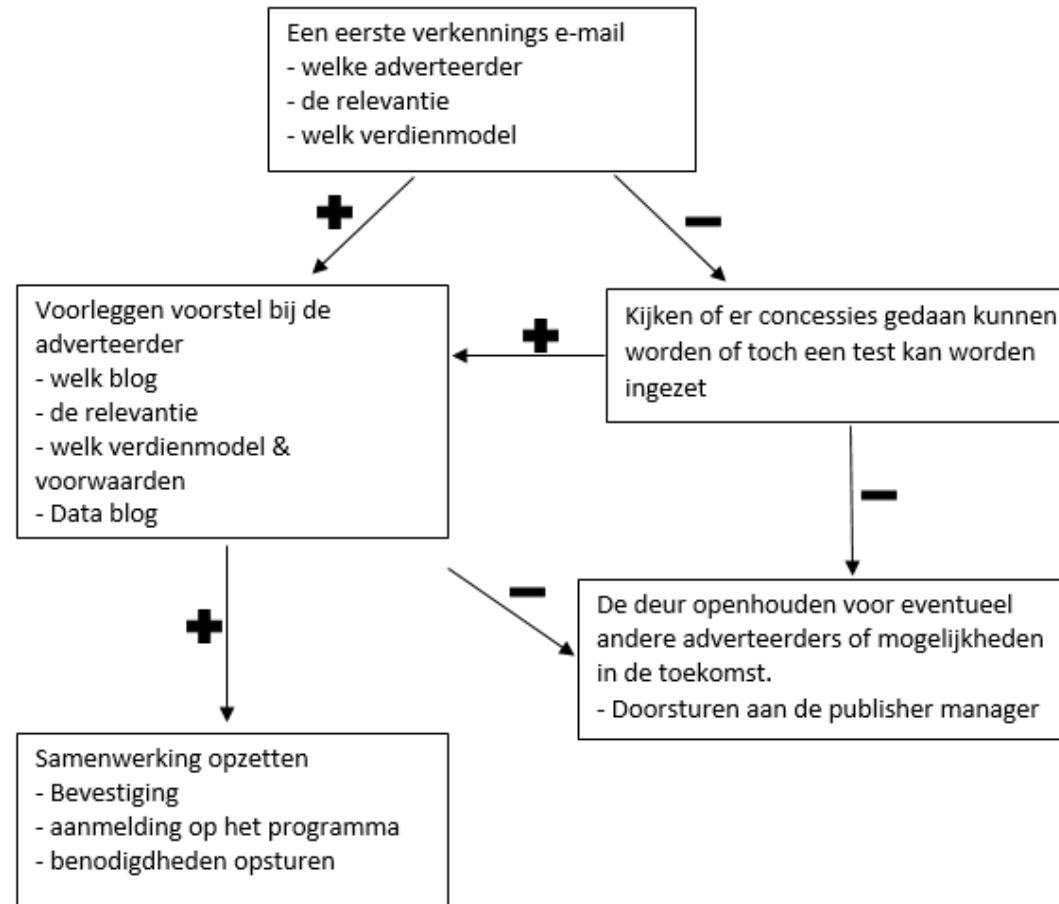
Een eerste verkennings e-mail
- welke adverteerder
- de relevantie
- welk verdienmodel

+

−

Voorleggen voorstel bij de adverteerder
- welk blog
- de relevantie
- welk verdienmodel & voorwaarden
- Data blog

+

Kijken of er concessies gedaan kunnen worden of toch een test kan worden ingezet

−

+

−

De deur openhouden voor eventueel andere adverteerders of mogelijkheden in de toekomst.
- Doorsturen aan de publisher manager

Samenwerking opzetten
- Bevestiging
- aanmelding op het programma
- benodigdheden opsturen